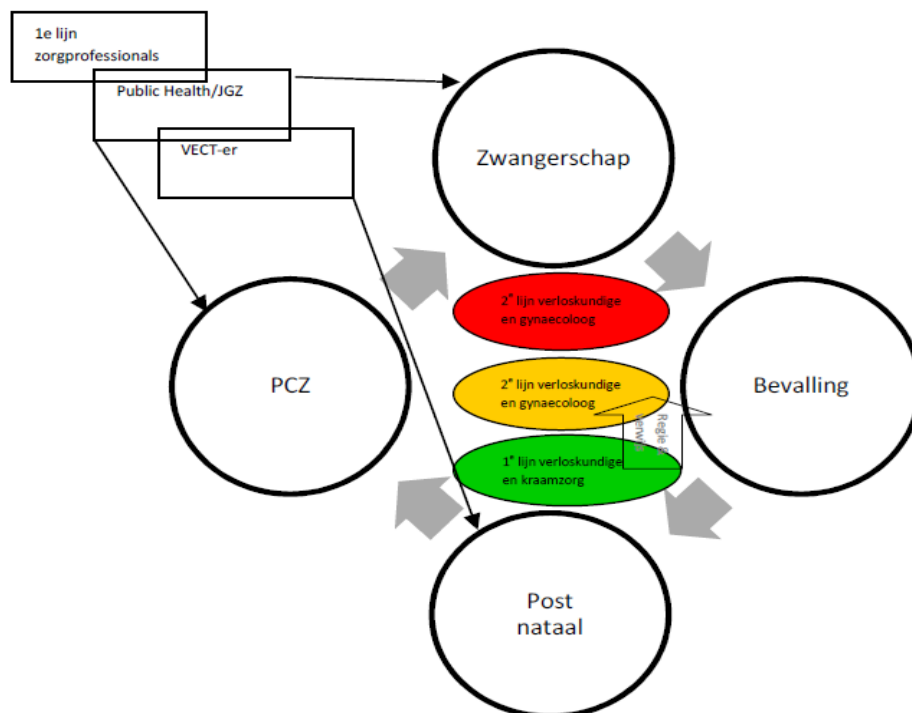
1e lijn zorgprofessionals

Public Health/JGZ

VECT-er

Zwangerschap

PCZ

Bevalling

Post nataal

$2^e$ lijn verloskundige en gynaecoloog

$2^e$ lijn verloskundige en gynaecoloog

$1^e$ lijn verloskundige en kraamzorg

Regie & verwij